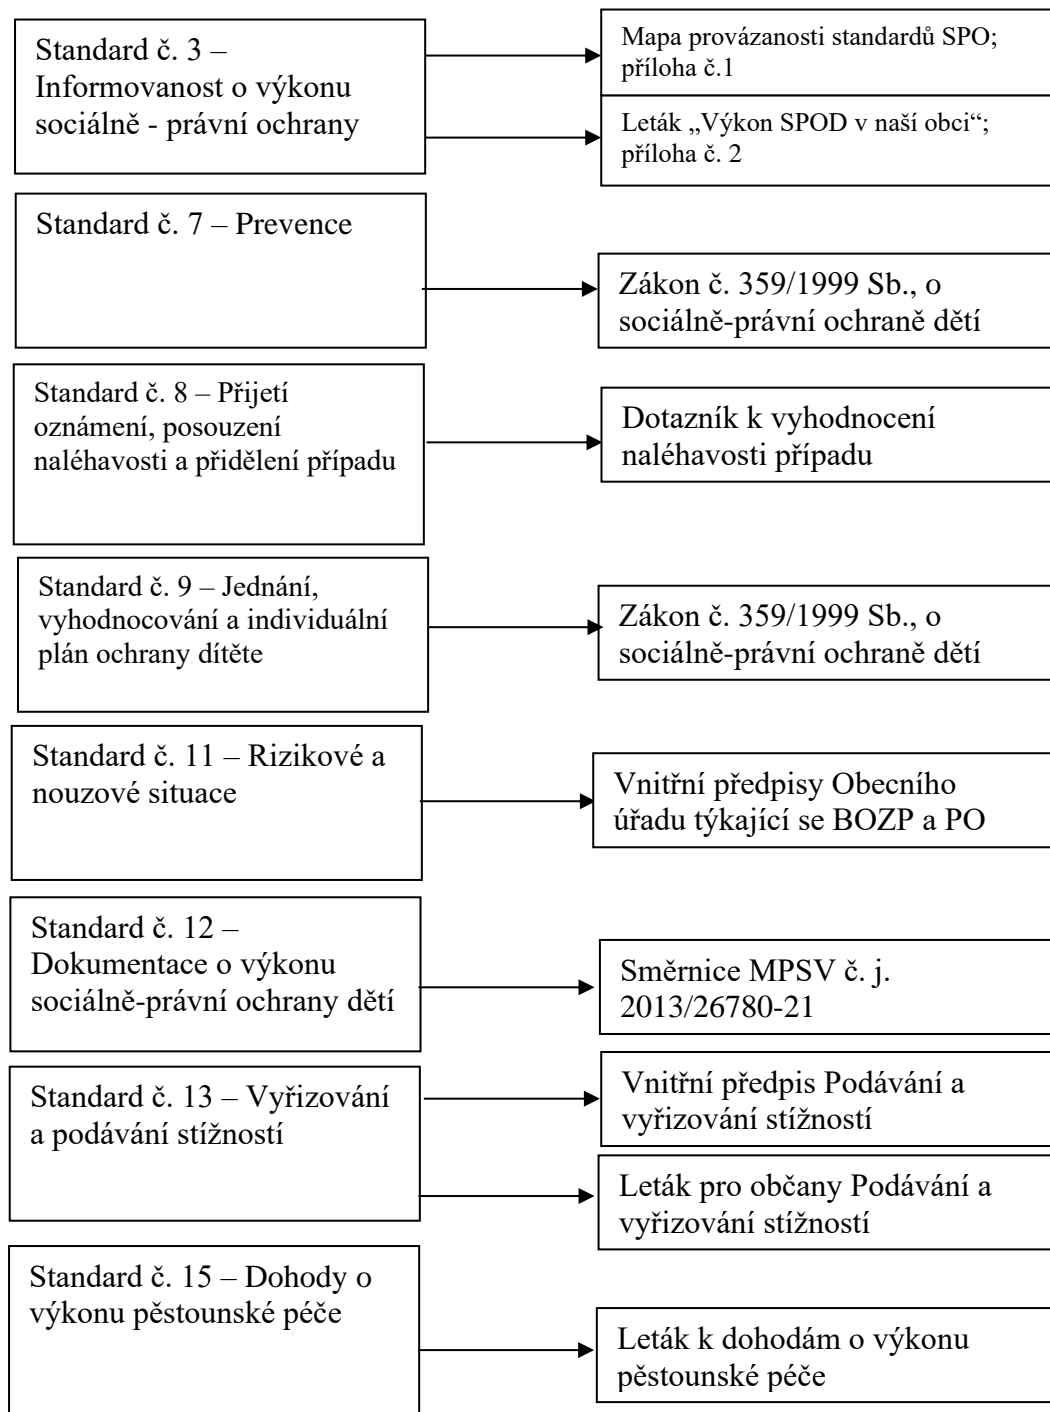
Standard č. 3 – Informovanost o výkonu sociálně - právní ochrany

Mapa provázanosti standardů SPO; příloha č.1

Leták „Výkon SPOD v naší obci“; příloha č. 2

Standard č. 7 – Prevence

Zákon č. 359/1999 Sb., o sociálně-právní ochraně dětí

Standard č. 8 – Přijetí oznámení, posouzení naléhavosti a přidělení případu

Dotazník k vyhodnocení naléhavosti případu

Standard č. 9 – Jednání, vyhodnocování a individuální plán ochrany dítěte

Zákon č. 359/1999 Sb., o sociálně-právní ochraně dětí

Standard č. 11 – Rizikové a nouzové situace

Vnitřní předpisy Obecního úřadu týkající se BOZP a PO

Standard č. 12 – Dokumentace o výkonu sociálně-právní ochrany dětí

Směrnice MPSV č. j. 2013/26780-21

Standard č. 13 – Vyřizování a podávání stížností

Vnitřní předpis Podávání a vyřizování stížností

Leták pro občany Podávání a vyřizování stížností

Standard č. 15 – Dohody o výkonu pěstounské péče

Leták k dohodám o výkonu pěstounské péče